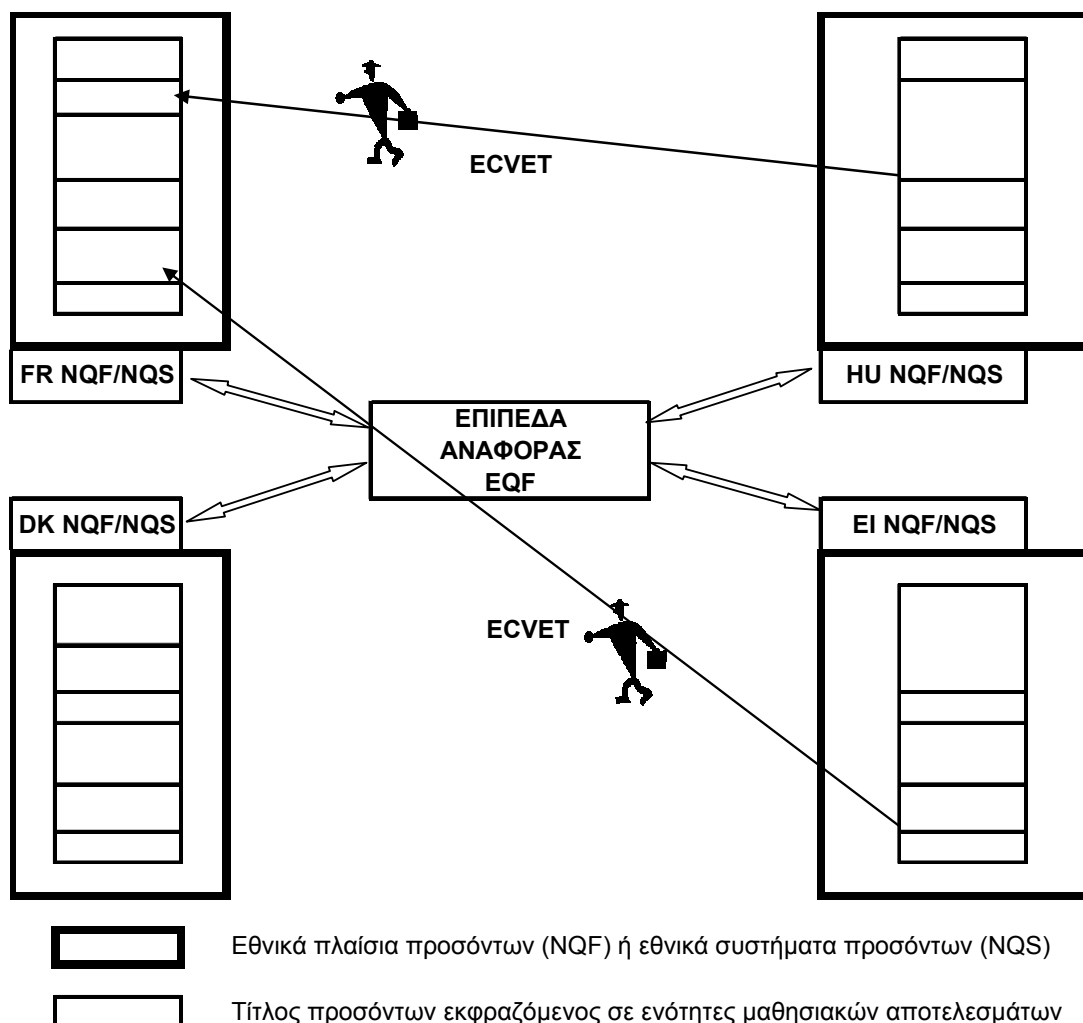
ECVET

FR NQF/NQS

HU NQF/NQS

ΕΠΙΠΕΔΑ ΑΝΑΦΟΡΑΣ EQF

DK NQF/NQS

EI NQF/NQS

ECVET

Εθνικά πλαίσια προσόντων (NQF) ή εθνικά συστήματα προσόντων (NQS)

Τίτλος προσόντων εκφραζόμενος σε ενότητες μαθησιακών αποτελεσμάτων